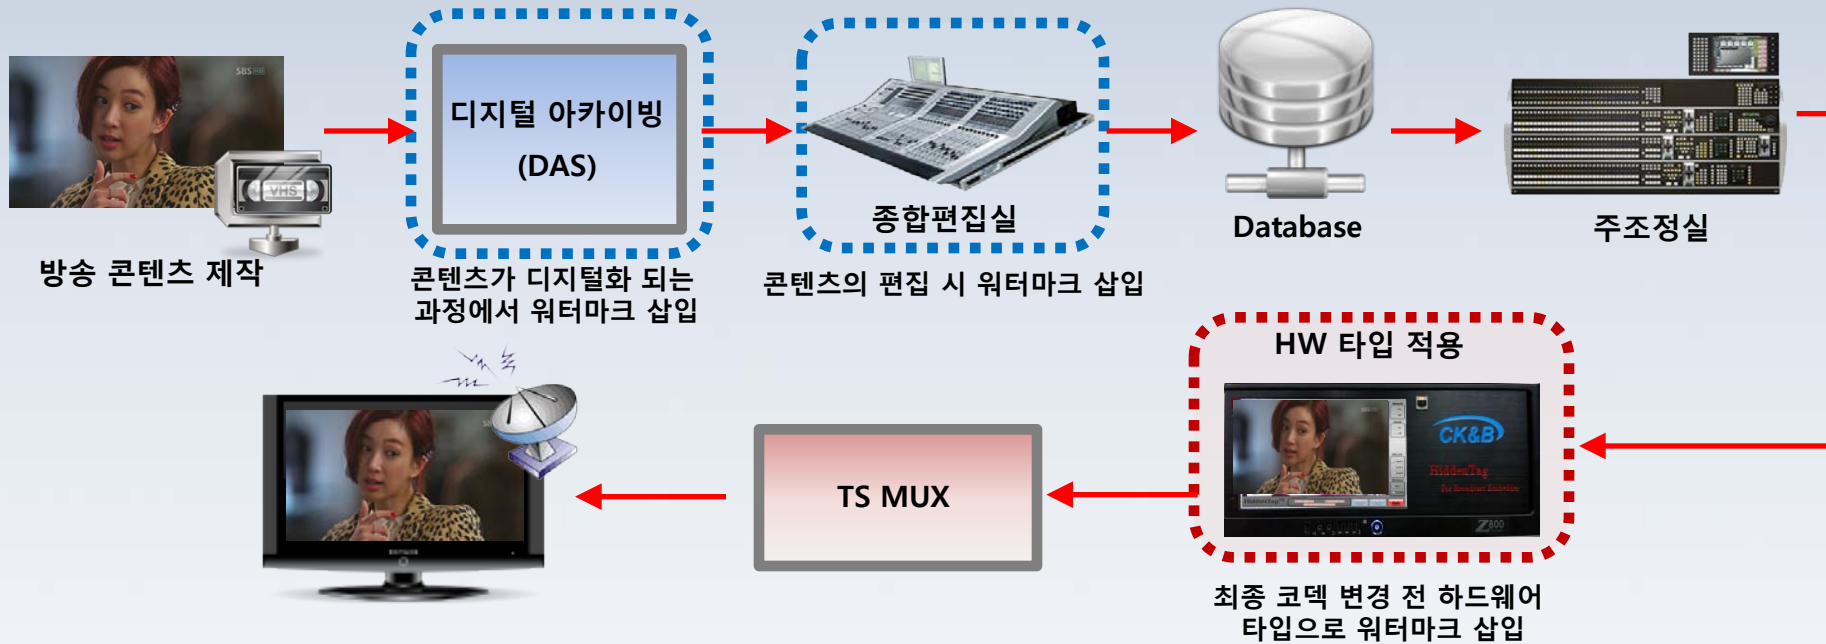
SBS

VHS

방송 콘텐츠 제작

디지털 아카이빙
(DAS)

콘텐츠가 디지털화 되는 과정에서 워터마크 삽입

종합편집실

콘텐츠의 편집 시 워터마크 삽입

Database

주조정실

HW 타입 적용

CK&B

HiddenTag

Z800

최종 코덱 변경 전 하드웨어 타입으로 워터마크 삽입

TS MUX